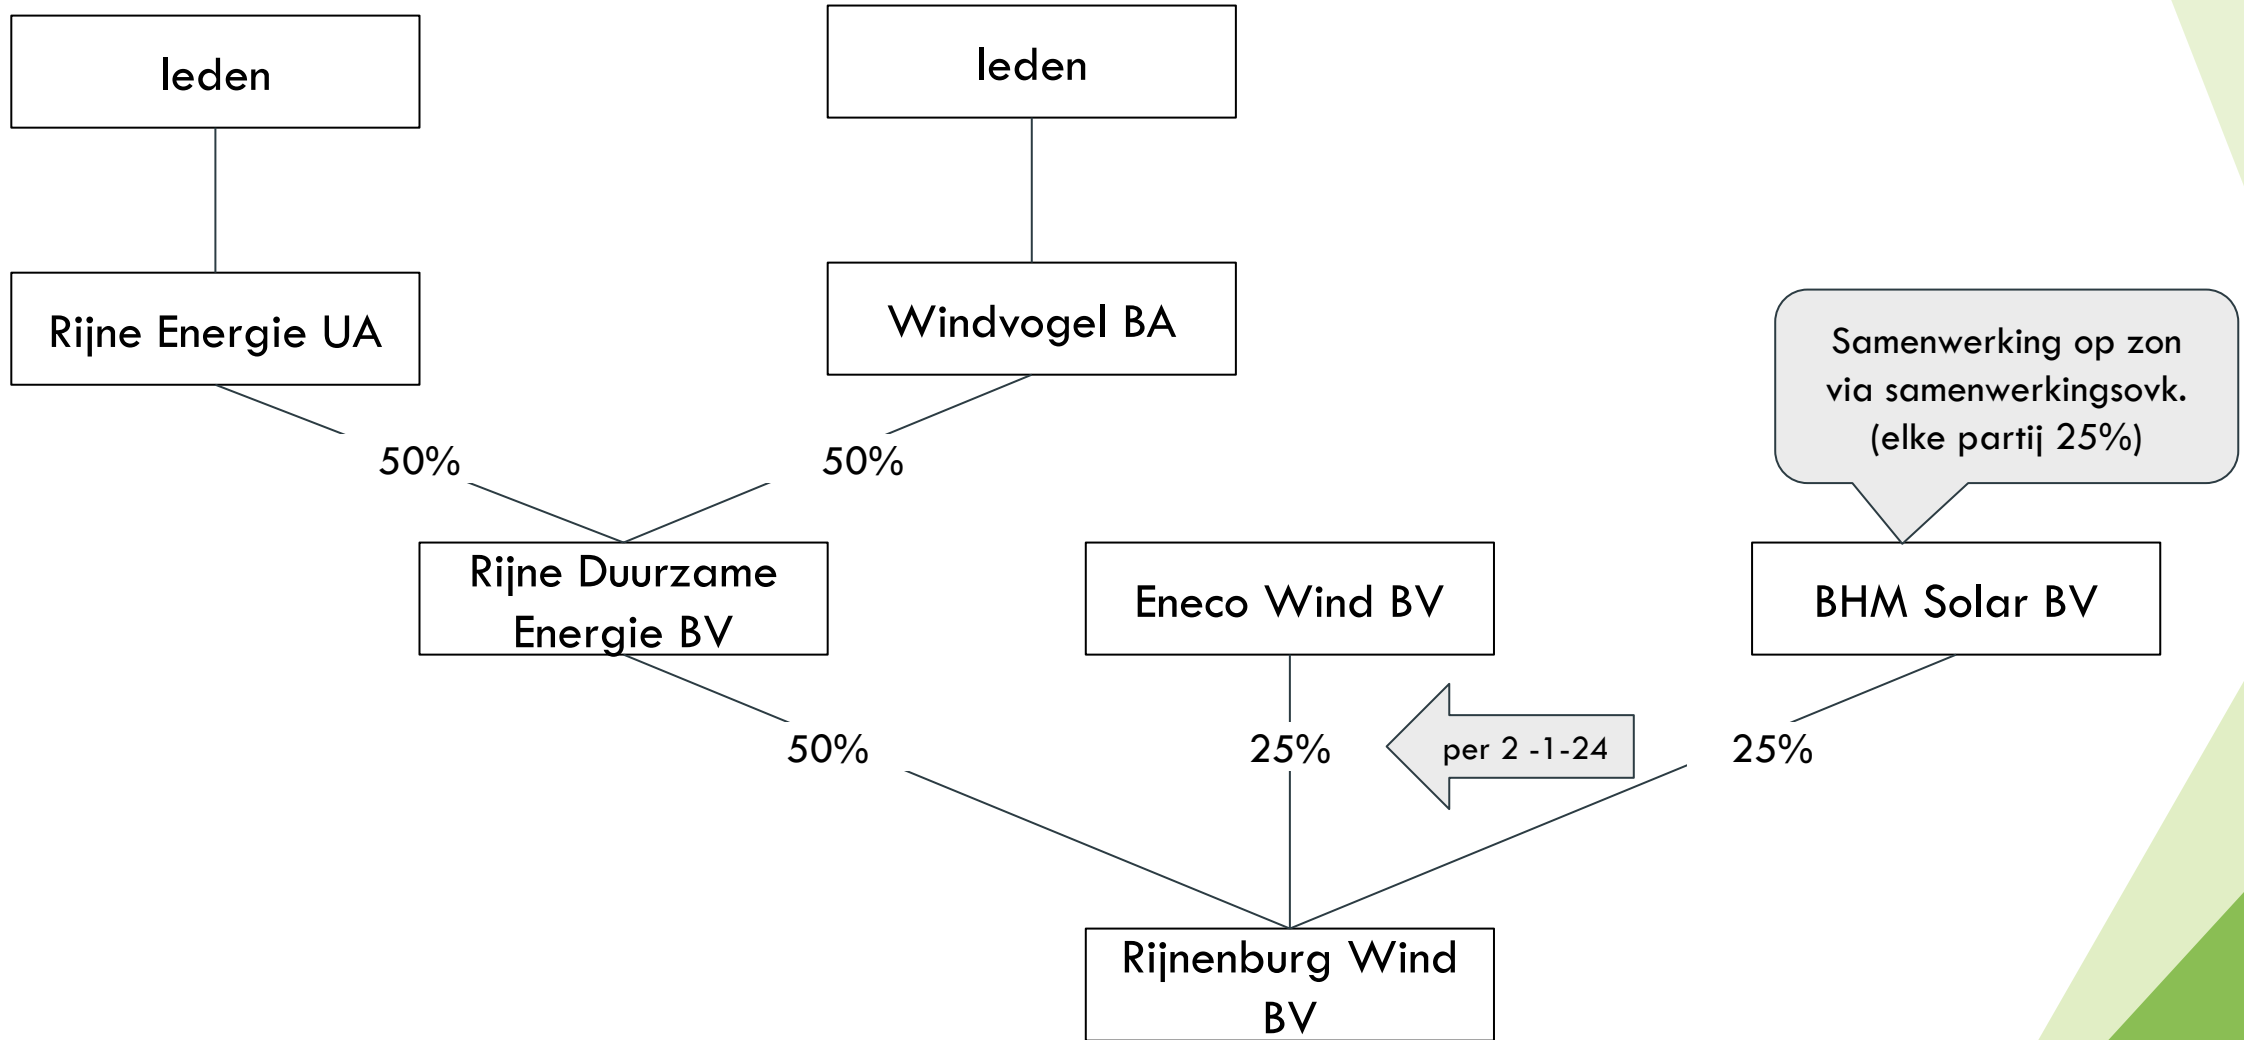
leden

leden

Rijne Energie UA

Windvogel BA

Samenwerking op zon via samenwerkingsovk. (elke partij 25%)

50%

50%

Rijne Duurzame Energie BV

Eneco Wind BV

BHM Solar BV

50%

25%

per 2 -1-24

25%

Rijnenburg Wind BV